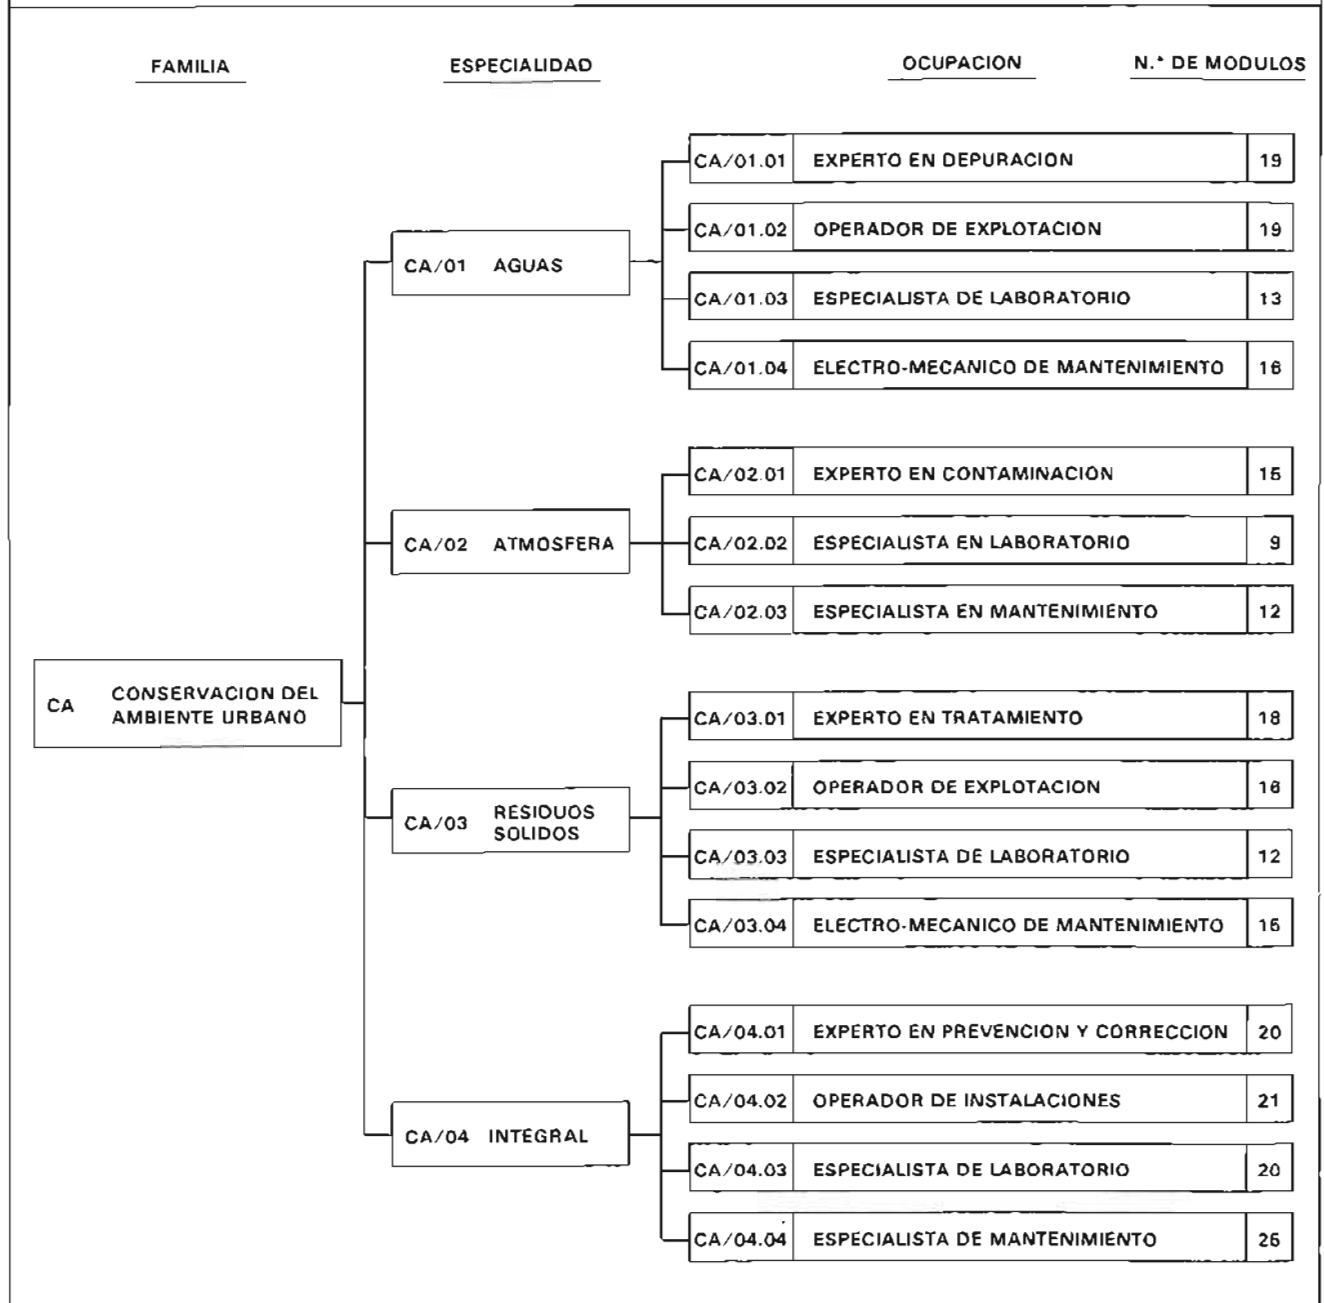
FAMILIA

ESPECIALIDAD

OCUPACION

N.° DE MODULOS

CA CONSERVACION DEL AMBIENTE URBANO

CA/01 AGUAS

CA/01.01 EXPERTO EN DEPURACION 19

CA/01.02 OPERADOR DE EXPLOTACION 19

CA/01.03 ESPECIALISTA DE LABORATORIO 13

CA/01.04 ELECTRO-MECANICO DE MANTENIMIENTO 16

CA/02 ATMOSFERA

CA/02.01 EXPERTO EN CONTAMINACION 15

CA/02.02 ESPECIALISTA EN LABORATORIO 9

CA/02.03 ESPECIALISTA EN MANTENIMIENTO 12

CA/03 RESIDUOS SOLIDOS

CA/03.01 EXPERTO EN TRATAMIENTO 18

CA/03.02 OPERADOR DE EXPLOTACION 16

CA/03.03 ESPECIALISTA DE LABORATORIO 12

CA/03.04 ELECTRO-MECANICO DE MANTENIMIENTO 15

CA/04 INTEGRAL

CA/04.01 EXPERTO EN PREVENCION Y CORRECCION 20

CA/04.02 OPERADOR DE INSTALACIONES 21

CA/04.03 ESPECIALISTA DE LABORATORIO 20

CA/04.04 ESPECIALISTA DE MANTENIMIENTO 25